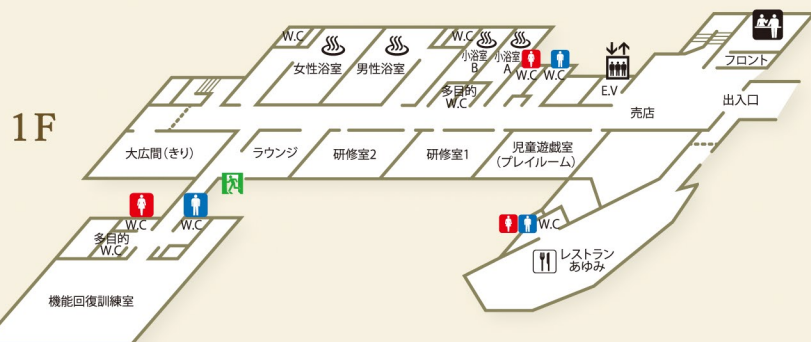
1F

W.C
女性浴室
男性浴室
W.C
小浴室B
小浴室A
W.C
W.C
E.V
フロント
多目的W.C
売店
出入口
大広間(きり)
ラウンジ
研修室2
研修室1
児童遊戯室(プレイルーム)
W.C
W.C
多目的W.C
W.C
レストランあゆみ
機能回復訓練室